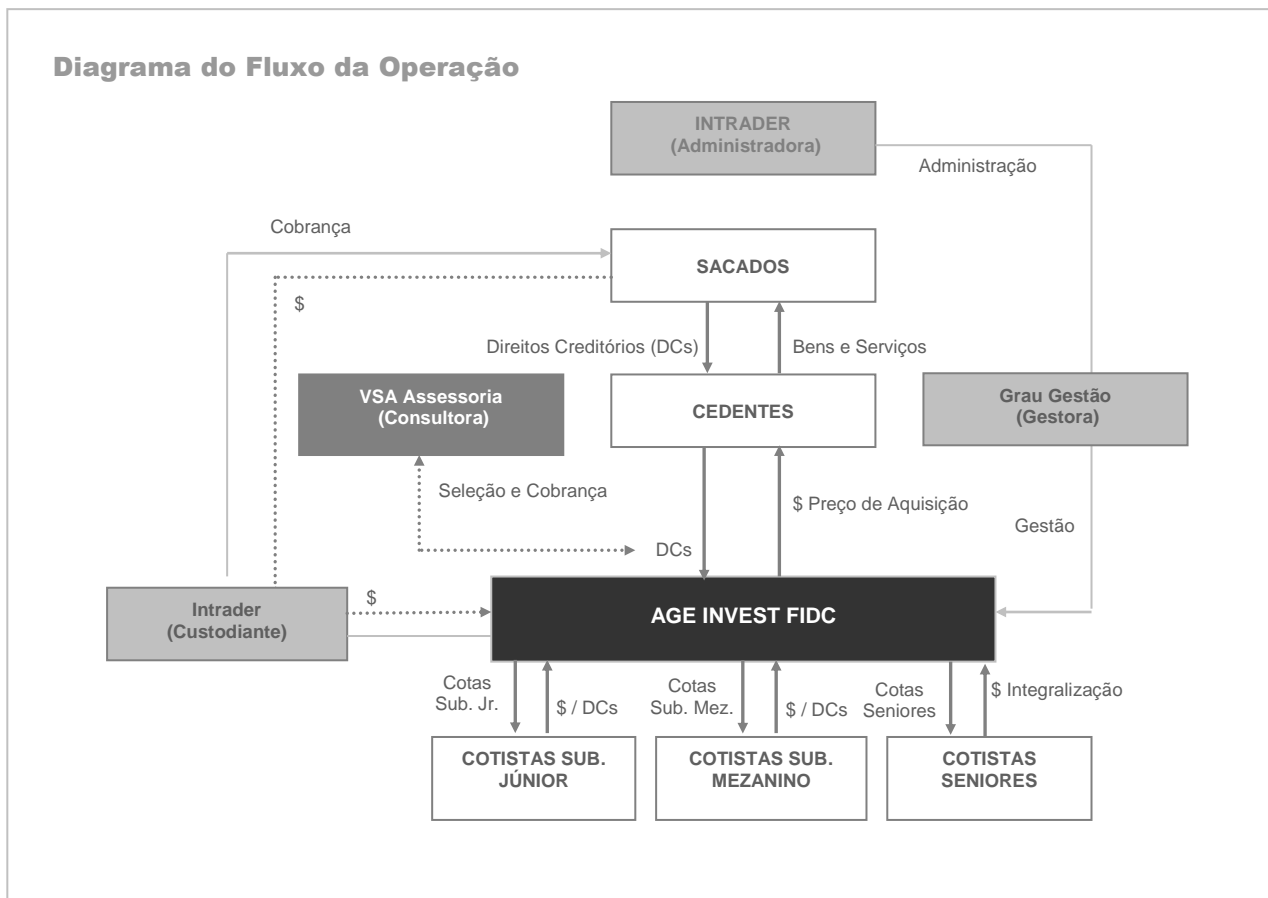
Diagrama do Fluxo da Operação

INTRADER
(Administradora)

Administração

Cobrança

SACADOS

$

Direitos Creditórios (DCs)

Bens e Serviços

VSA Assessoria
(Consultora)

CEDENTES

Grau Gestão
(Gestora)

Seleção e Cobrança

$ Preço de Aquisição

Gestão

DCs

Intrader
(Custodiante)

$

AGE INVEST FIDC

Cotas
Sub. Jr.

$ / DCs

Cotas
Sub. Mez.

$ / DCs

Cotas
Seniores

$ Integralização

COTISTAS SUB.
JÚNIOR

COTISTAS SUB.
MEZANINO

COTISTAS
SENIORES